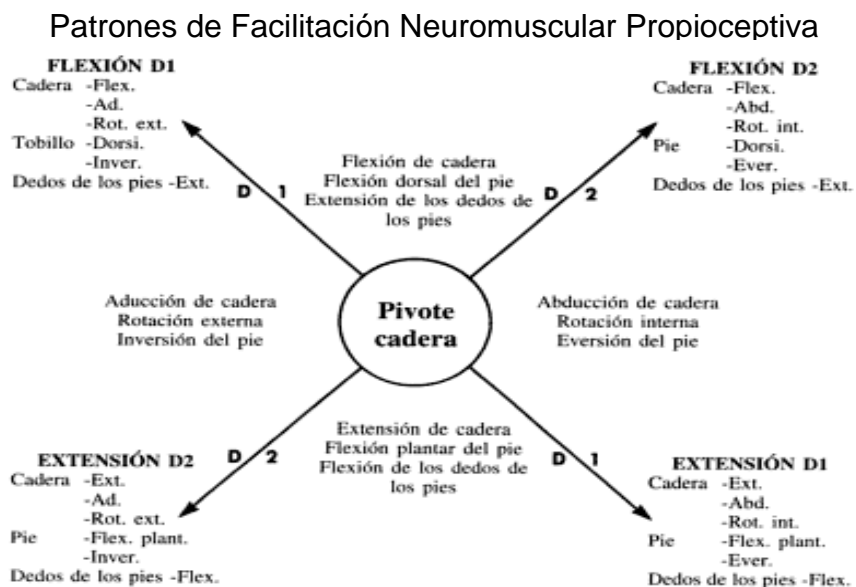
Patrones de Facilitación Neuromuscular Propioceptiva

FLEXIÓN D1
Cadera -Flex.
-Ad.
-Rot. ext.
Tobillo -Dorsi.
-Inver.
Dedos de los pies -Ext.

FLEXIÓN D2
Cadera -Flex.
-Abd.
-Rot. int.
Pie -Dorsi.
-Ever.
Dedos de los pies -Ext.

D 1

Flexión de cadera
Flexión dorsal del pie
Extensión de los dedos de los pies

D 2

Aducción de cadera
Rotación externa
Inversión del pie

Pivote cadera

Abducción de cadera
Rotación interna
Eversión del pie

Extensión de cadera
Flexión plantar del pie
Flexión de los dedos de los pies

D 2

D 1

EXTENSIÓN D2
Cadera -Ext.
-Ad.
-Rot. ext.
Pie -Flex. plant.
-Inver.
Dedos de los pies -Flex.

EXTENSIÓN D1
Cadera -Ext.
-Abd.
-Rot. int.
Pie -Flex. plant.
-Ever.
Dedos de los pies -Flex.